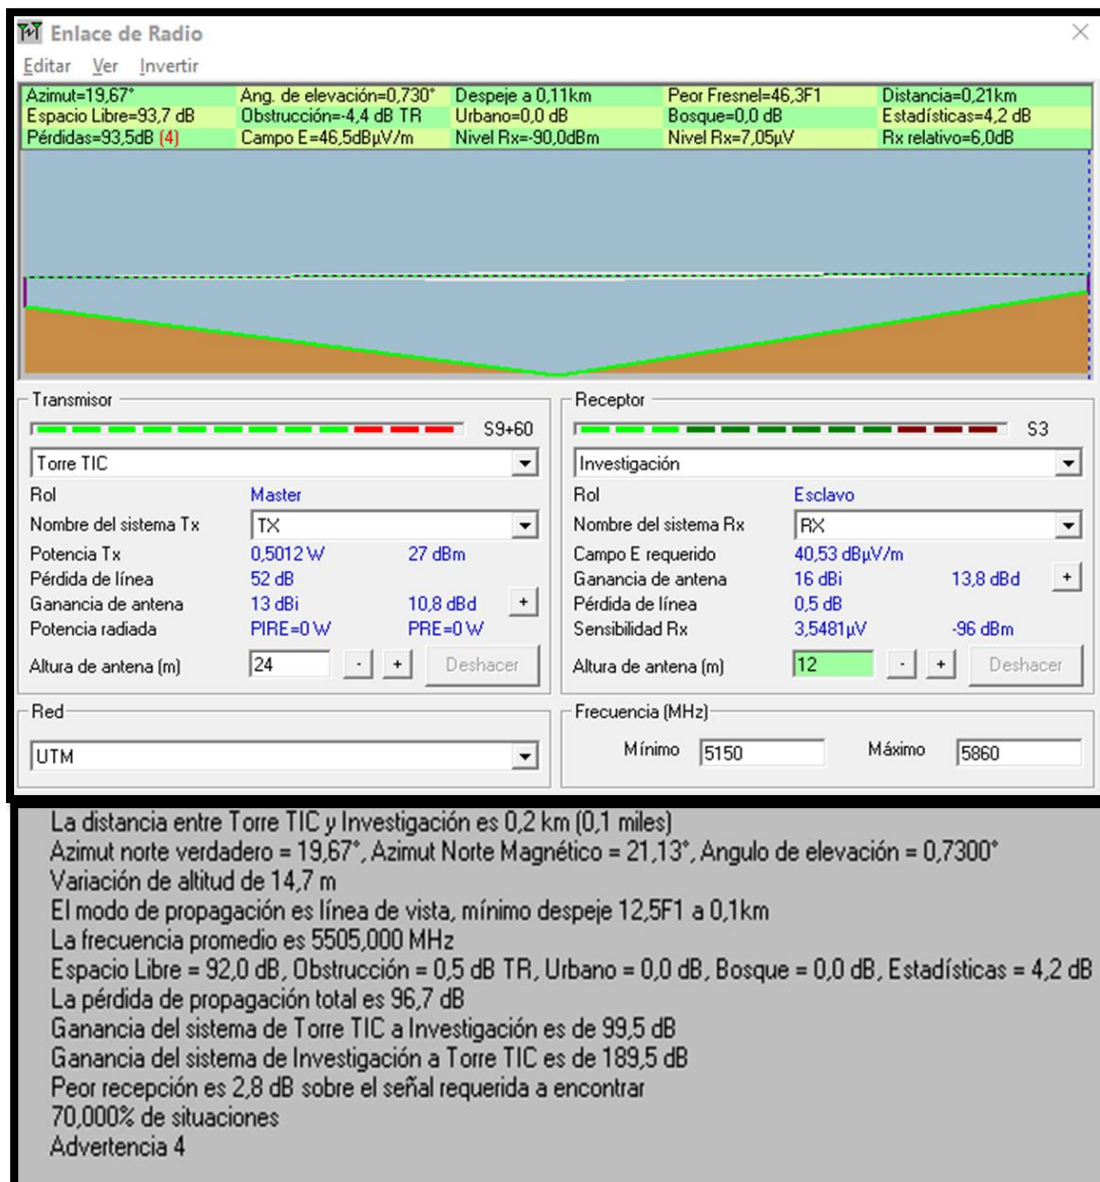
Enlace de Radio

Editar Ver Invertir

Azimut=19,67° Ang. de elevación=0,730° Despeje a 0,11km Peor Fresnel=46,3F1 Distancia=0,21km
Espacio Libre=93,7 dB Obstrucción=-4,4 dB TR Urbano=0,0 dB Bosque=0,0 dB Estadísticas=4,2 dB
Pérdidas=93,5dB (4) Campo E=46,5dBµV/m Nivel Rx=-90,0dBm Nivel Rx=7,05µV Rx relativo=6,0dB

Transmisor
S9+60
Torre TIC
Rol Master
Nombre del sistema Tx TX
Potencia Tx 0,5012 W 27 dBm
Pérdida de línea 52 dB
Ganancia de antena 13 dBi 10,8 dBd +
Potencia radiada PIRE=0 W PRE=0 W
Altura de antena (m) 24 - + Deshacer

Receptor
S3
Investigación
Rol Esclavo
Nombre del sistema Rx RX
Campo E requerido 40,53 dBµV/m
Ganancia de antena 16 dBi 13,8 dBd +
Pérdida de línea 0,5 dB
Sensibilidad Rx 3,5481µV -96 dBm
Altura de antena (m) 12 - + Deshacer

Red
UTM

Frecuencia (MHz)
Mínimo 5150 Máximo 5860

La distancia entre Torre TIC y Investigación es 0,2 km (0,1 miles)
Azimut norte verdadero = 19,67°, Azimut Norte Magnético = 21,13°, Angulo de elevación = 0,7300°
Variación de altitud de 14,7 m
El modo de propagación es línea de vista, mínimo despeje 12,5F1 a 0,1km
La frecuencia promedio es 5505,000 MHz
Espacio Libre = 92,0 dB, Obstrucción = 0,5 dB TR, Urbano = 0,0 dB, Bosque = 0,0 dB, Estadísticas = 4,2 dB
La pérdida de propagación total es 96,7 dB
Ganancia del sistema de Torre TIC a Investigación es de 99,5 dB
Ganancia del sistema de Investigación a Torre TIC es de 189,5 dB
Peor recepción es 2,8 dB sobre el señal requerida a encontrar
70,000% de situaciones
Advertencia 4